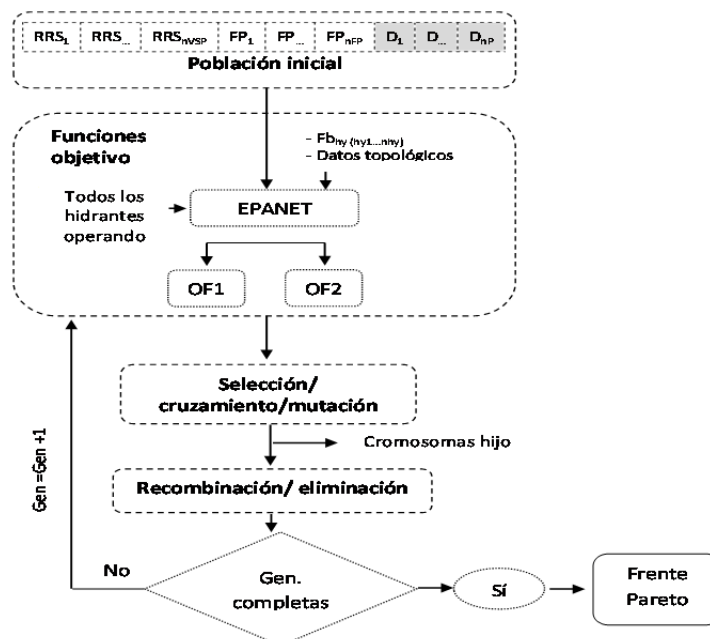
| $RRS_1$ | $RRS_{...}$ | $RRS_{nVSP}$ | $FP_1$ | $FP_{...}$ | $FP_{nFP}$ | $D_1$ | $D_{...}$ | $D_{nP}$ |
|---|---|---|---|---|---|---|---|---|

Población inicial

Funciones objetivo

- $Fb_{hy\ (hy1...nhy)}$
- Datos topológicos

Todos los hidrantes operando

EPANET

OF1

OF2

Selección/ cruzamiento/mutación

Cromosomas hijo

Recombinación/ eliminación

Gen =Gen +1

No

Gen. completas

Sí

Frente Pareto